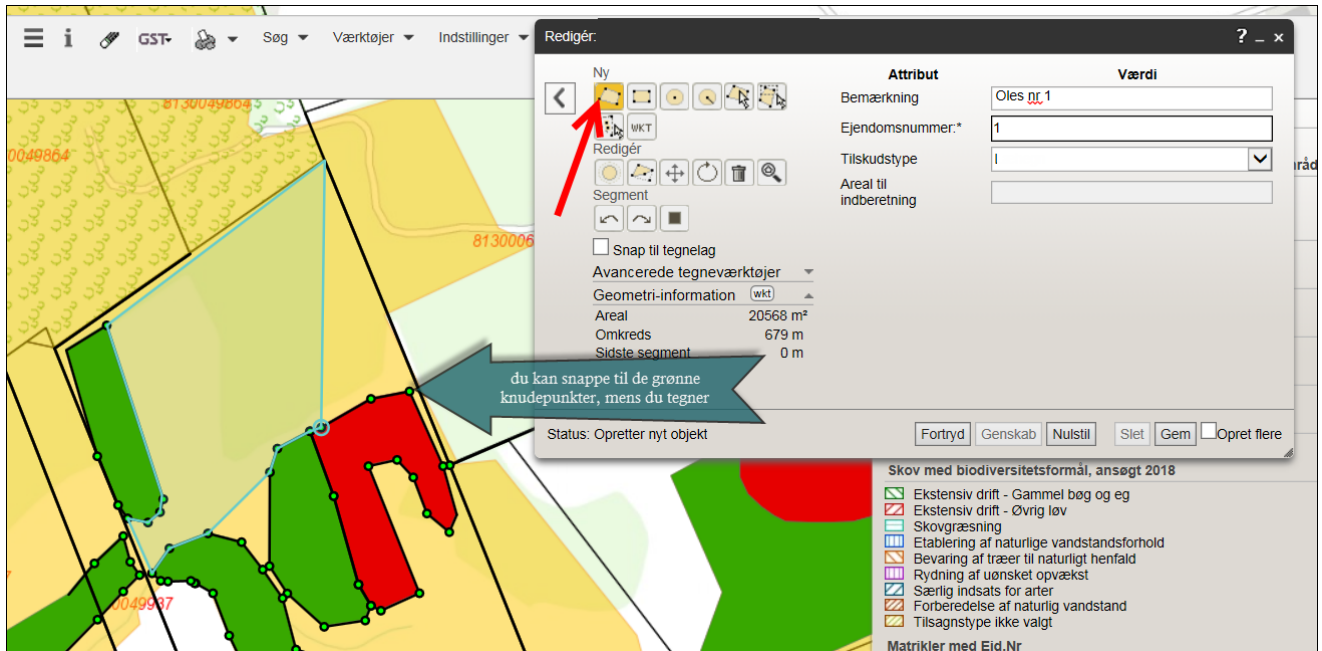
GST Søg Værktøjer Indstillinger

Redigér:

? _ ×

Ny

WKT

Redigér

Segment

Snap til tegnelag

Avancerede tegneværktøjer

Geometri-information WKT

Areal 20568 m²

Omkreds 679 m

Sidste segment 0 m

| Attribut | Værdi |
|---|---|
| Bemærkning | Oles nr 1 |
| Ejendomsnummer:* | 1 |
| Tilskudstype | I |
| Areal til indberetning | |

Status: Opretter nyt objekt

Fortryd Genskab Nulstil Slet Gem Opret flere

du kan snappe til de grønne knudepunkter, mens du tegner

8130049864

0049864

813000

0049937

Skov med biodiversitetsformål, ansøgt 2018

Ekstensiv drift - Gammel bøg og eg

Ekstensiv drift - Øvrig løv

Skovgræsning

Etablering af naturlige vandstandsforhold

Bevaring af træer til naturligt henfald

Rydning af uønsket opvækst

Særlig indsats for arter

Forberedelse af naturlig vandstand

Tilsagnstype ikke valgt

Matrikler med Eid.Nr